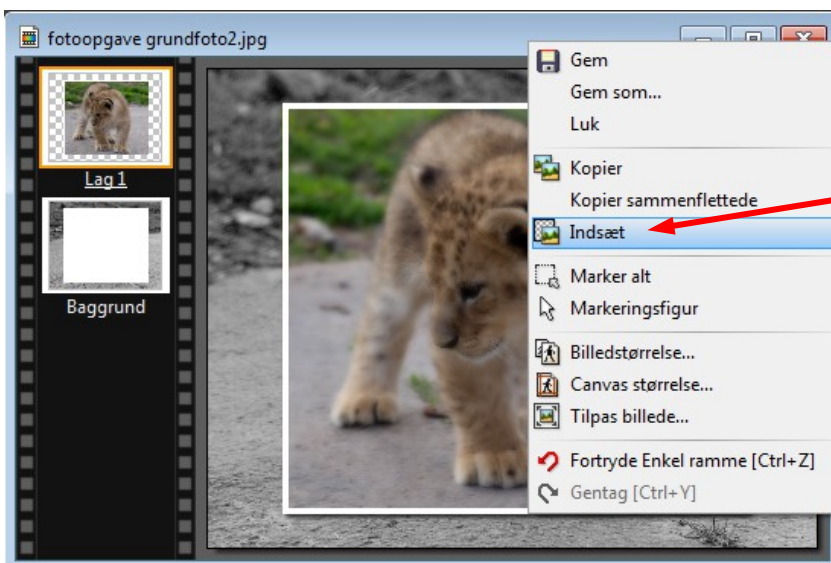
fotoopgave grundfoto2.jpg

Lag 1

Baggrund

Gem
Gem som...
Luk
Kopier
Kopier sammenflettede
Indsæt
Marker alt
Markeringsfigur
Billedstørrelse...
Canvas størrelse...
Tilpas billede...
Fortryde Enkel ramme [Ctrl+Z]
Gentag [Ctrl+Y]